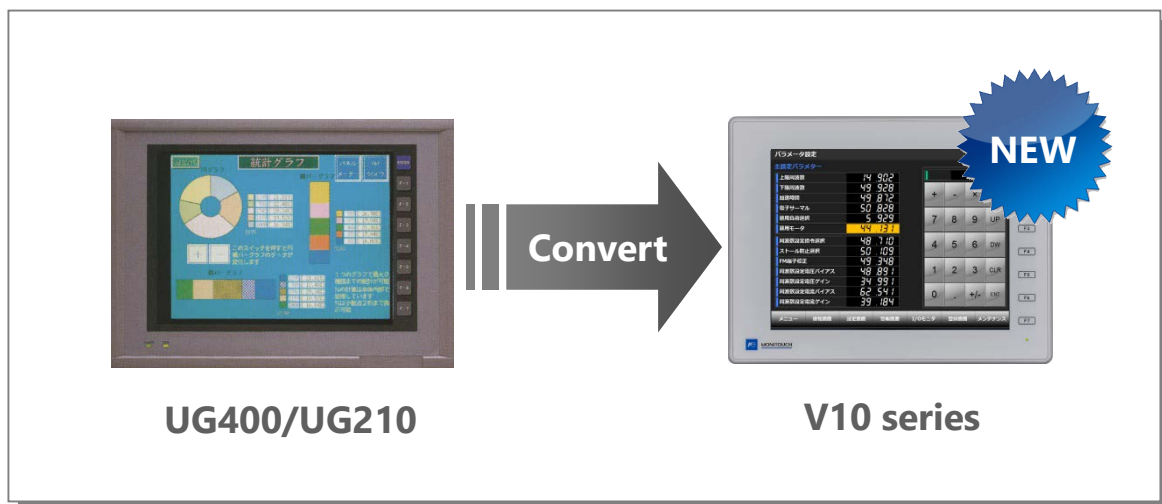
統計グラフ

パネル

このスイッチを押すと円柱バーグラフのデータが変化します

Convert

NEW

パラメータ設定

主設定パラメーター

上限回速度 14 902
下限回速度 49 928
回復時間 49 812
電子サーマル 50 828
回生過負荷 5 929
回転モータ 44 131

48 710
50 109
49 348
48 891
34 991
62 541
39 184

+ - ×
7 8 9 UP
4 5 6 DW
1 2 3 CLR
0 . +/- ESC

F3
F4
F5
F6
F7

メニュー

I/Oモニタ

メンテナンス

MONITOUCH

UG400/UG210

V10 series